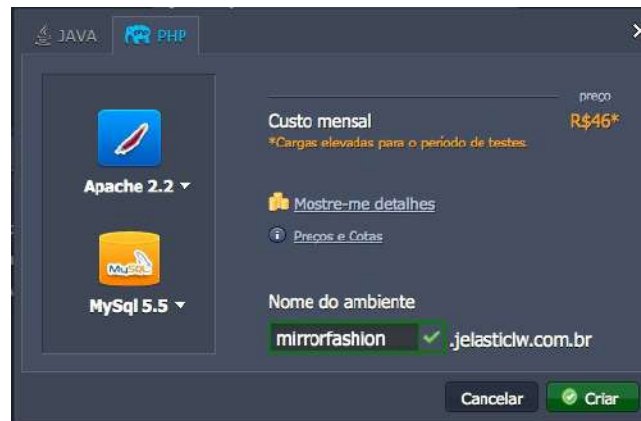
JAVA PHP

Apache 2.2

MySQL

MySql 5.5

preço

Custo mensal R$46*

*Cargas elevadas para o período de testes.

Mostre-me detalhes

Preços e Cotas

Nome do ambiente

mirrorfashion .jelasticlw.com.br

Cancelar Criar